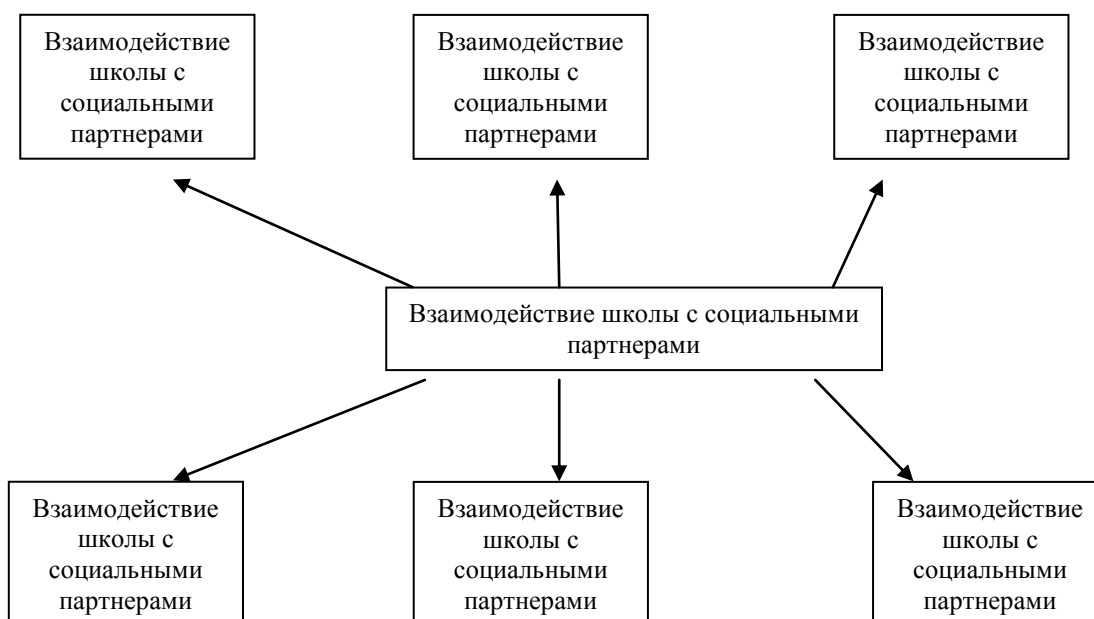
Взаимодействие школы с социальными партнерами

Взаимодействие школы с социальными партнерами

Взаимодействие школы с социальными партнерами

Взаимодействие школы с социальными партнерами

Взаимодействие школы с социальными партнерами

Взаимодействие школы с социальными партнерами

Взаимодействие школы с социальными партнерами